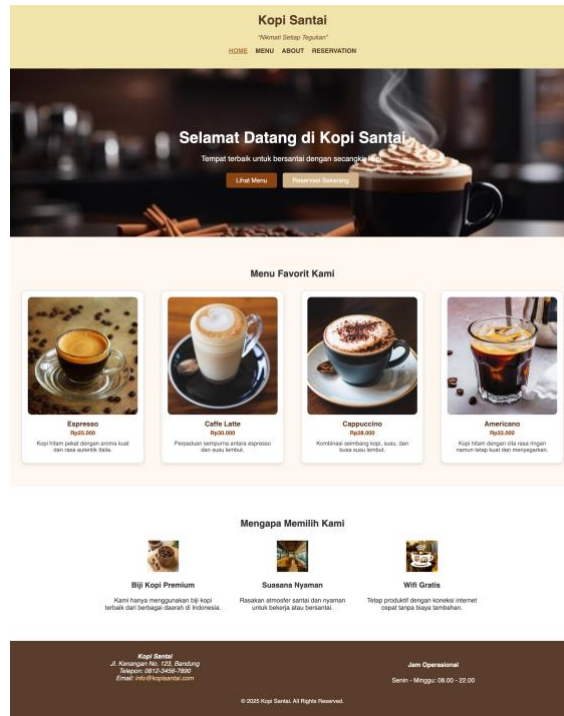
Kopi Santai

"Nikmati Setiap Tegukan"

HOME MENU ABOUT RESERVATION

Selamat Datang di Kopi Santai

Tempat terbaik untuk bersantai dengan secangkir kopi

Lihat Menu Reservasi Sekarang

Menu Favorit Kami

Espresso
Rp25.000
Kopi hitam pekat dengan aroma kuat dan rasa autentik Italia.

Caffe Latte
Rp30.000
Perpaduan sempurna antara espresso dan susu lembut.

Cappuccino
Rp28.000
Kombinasi seimbang kopi, susu, dan busa susu lembut.

Americano
Rp22.000
Kopi hitam dengan cita rasa ringan namun tetap kuat dan menyegarkan.

Mengapa Memilih Kami

Biji Kopi Premium
Kami hanya menggunakan biji kopi terbaik dari berbagai daerah di Indonesia.

Suasana Nyaman
Rasakan atmosfer santai dan nyaman untuk bekerja atau bersantai.

Wifi Gratis
Tetap produktif dengan koneksi internet cepat tanpa biaya tambahan.

Kopi Santai
Jl. Kenangan No. 123, Bandung
Telepon: 0812-3456-7890
Email: info@kopisantai.com

Jam Operasional
Senin - Minggu: 08.00 - 22.00

© 2025 Kopi Santai. All Rights Reserved.